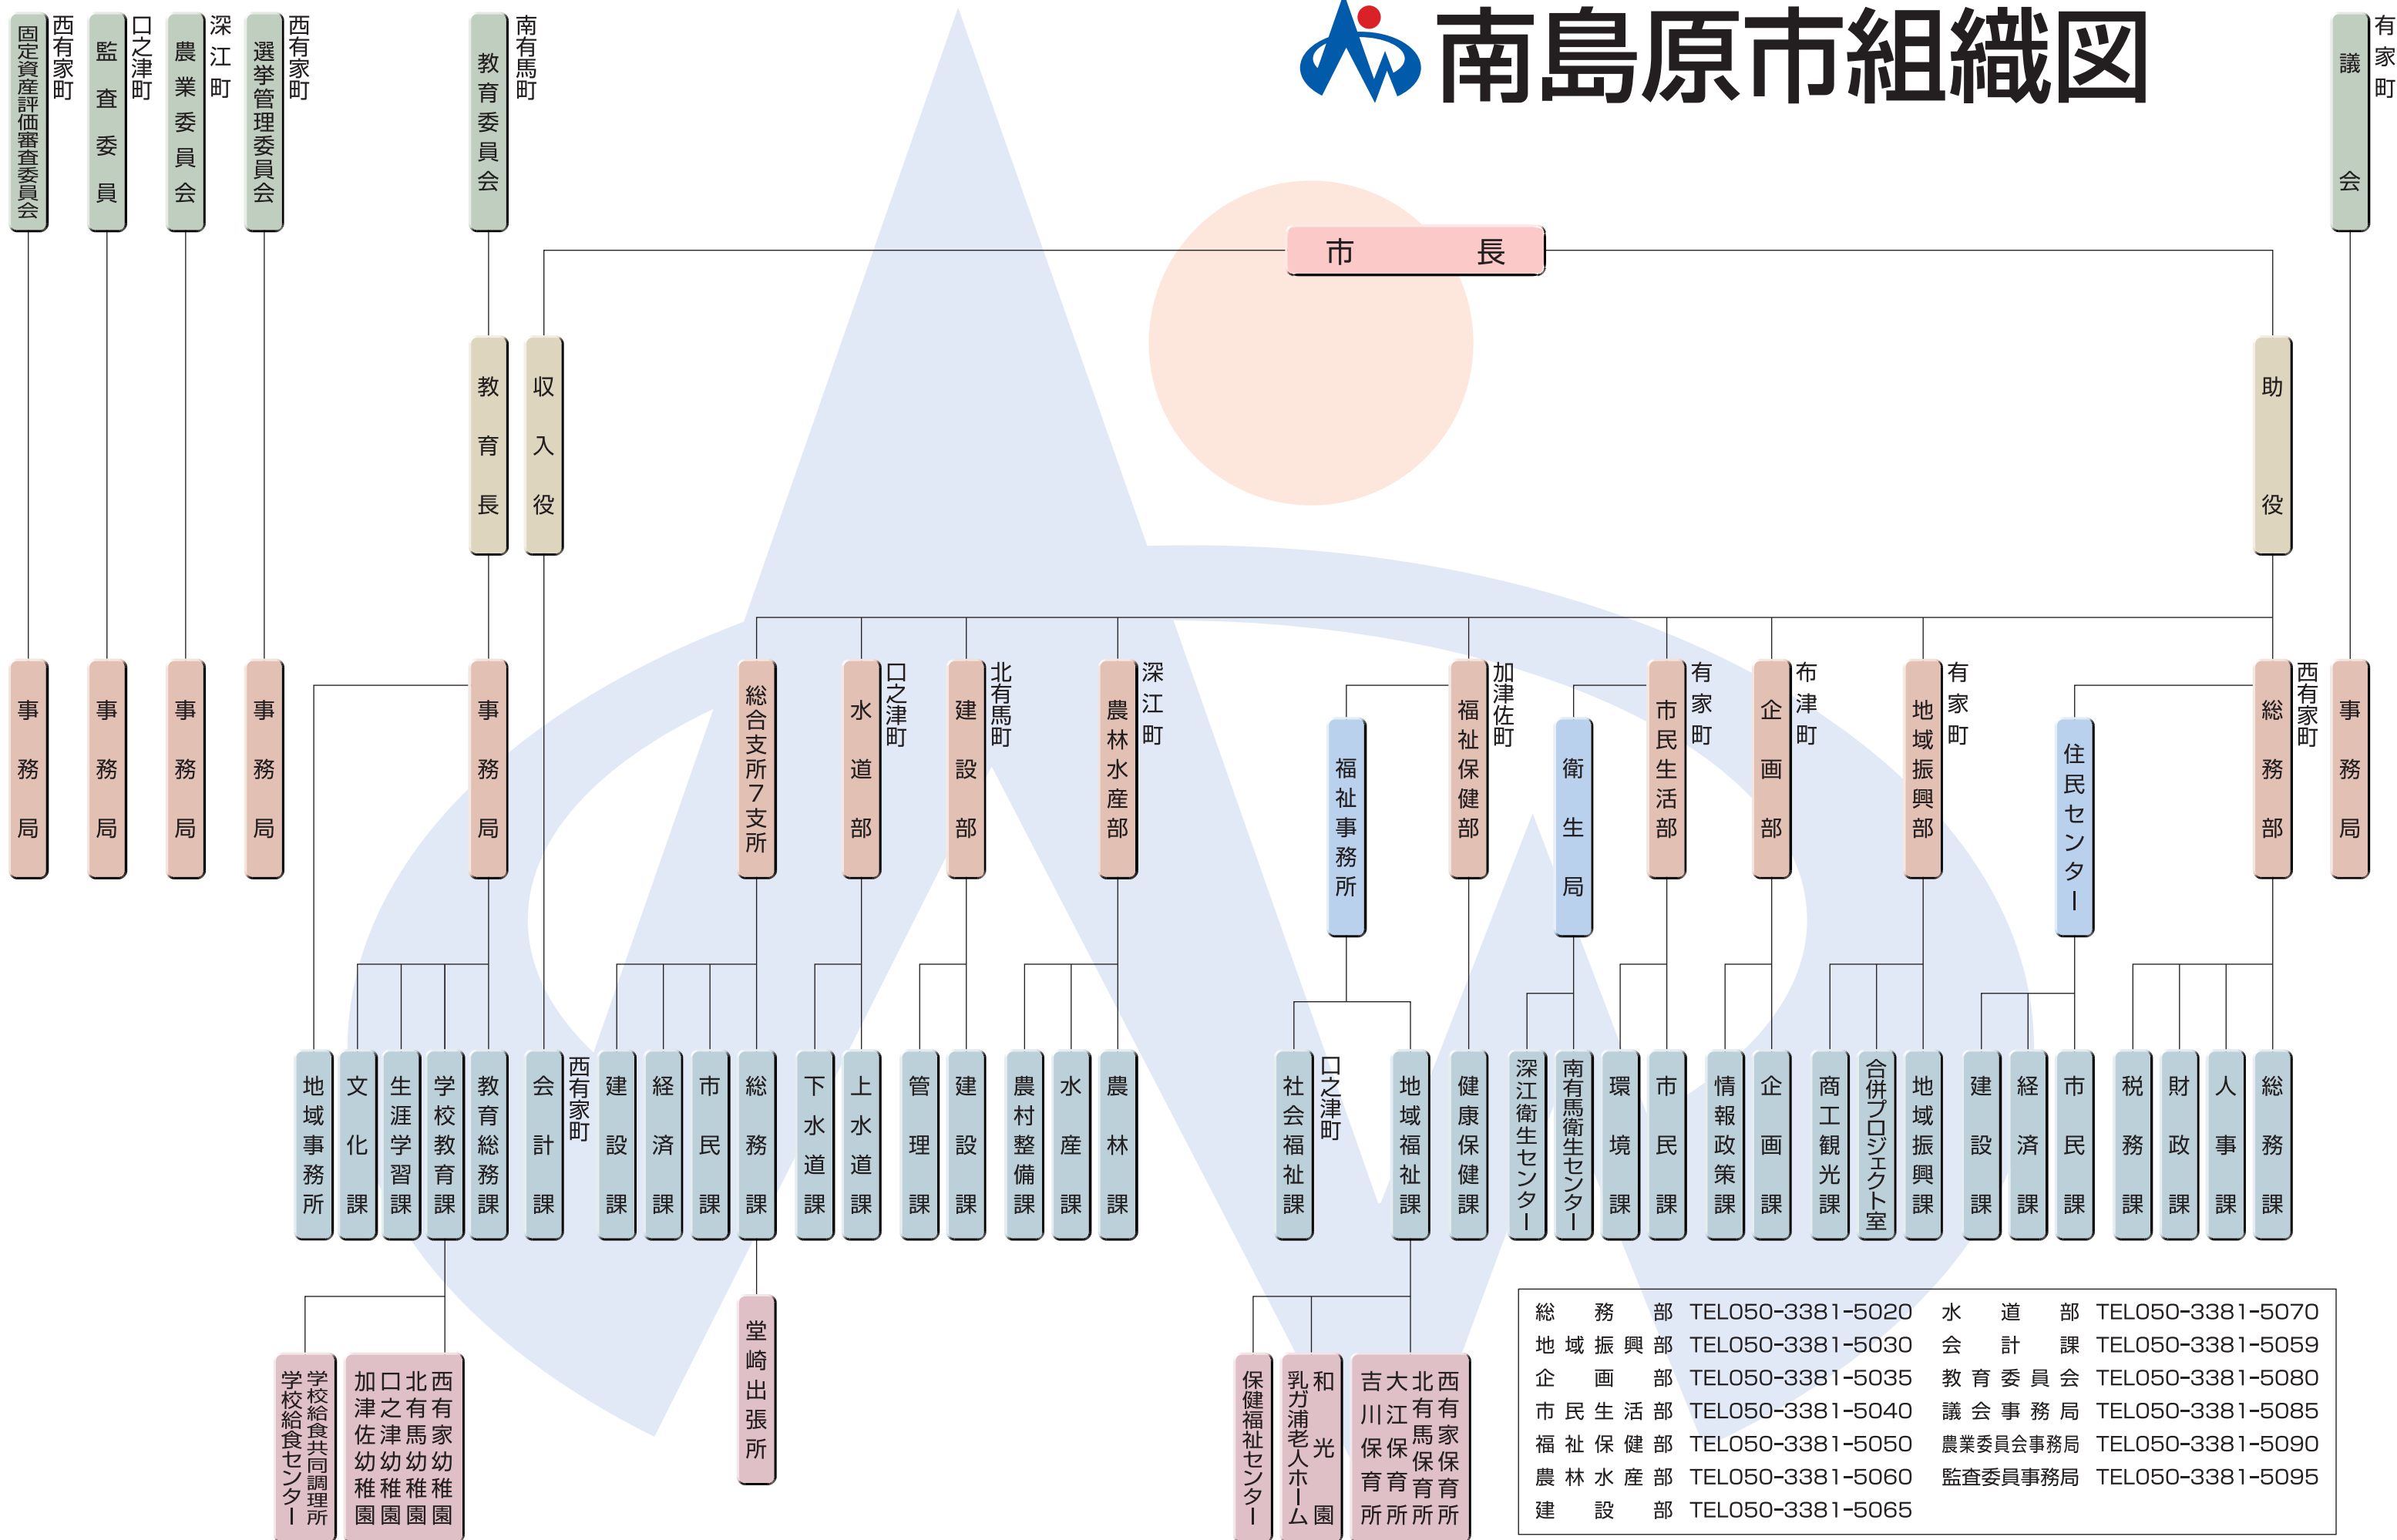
南島原市組織図

固定資産評価審査委員会 西有家町
監査委員 口之津町
農業委員会 深江町
選挙管理委員会 西有家町
教育委員会 南有馬町
議会 有家町

市長

教育長
収入役
助役

事務局
事務局
事務局
事務局
事務局
総合支所7支所
水道部 口之津町
建設部 北有馬町
農林水産部 深江町
福祉保健部 加津佐町
福祉事務所
衛生局
市民生活部 有家町
企画部 布津町
地域振興部 有家町
住民センター
総務部 西有家町
事務局

地域事務所
文化課
生涯学習課
学校教育課
教育総務課
会計課 西有家町
建設課
経済課
市民課
総務課
下水道課
上水道課
管理課
建設課
農村整備課
水産課
農林課
社会福祉課 口之津町
地域福祉課
健康保健課
深江衛生センター
南有馬衛生センター
環境課
市民課
情報政策課
企画課
商工観光課
合併プロジェクト室
地域振興課
建設課
経済課
市民課
税務課
財政課
人事課
総務課

学校給食共同調理所
学校給食センター
加津佐幼稚園
口之津幼稚園
北有馬幼稚園
西有家幼稚園
堂崎出張所
保健福祉センター
乳ガ浦老人ホーム
和光園
吉川保育所
大江保育所
北有馬保育所
西有家保育所

| | | | |
|---|---|---|---|
| 総務部 | TEL050-3381-5020 | 水道部 | TEL050-3381-5070 |
| 地域振興部 | TEL050-3381-5030 | 会計課 | TEL050-3381-5059 |
| 企画部 | TEL050-3381-5035 | 教育委員会 | TEL050-3381-5080 |
| 市民生活部 | TEL050-3381-5040 | 議会事務局 | TEL050-3381-5085 |
| 福祉保健部 | TEL050-3381-5050 | 農業委員会事務局 | TEL050-3381-5090 |
| 農林水産部 | TEL050-3381-5060 | 監査委員事務局 | TEL050-3381-5095 |
| 建設部 | TEL050-3381-5065 | | |